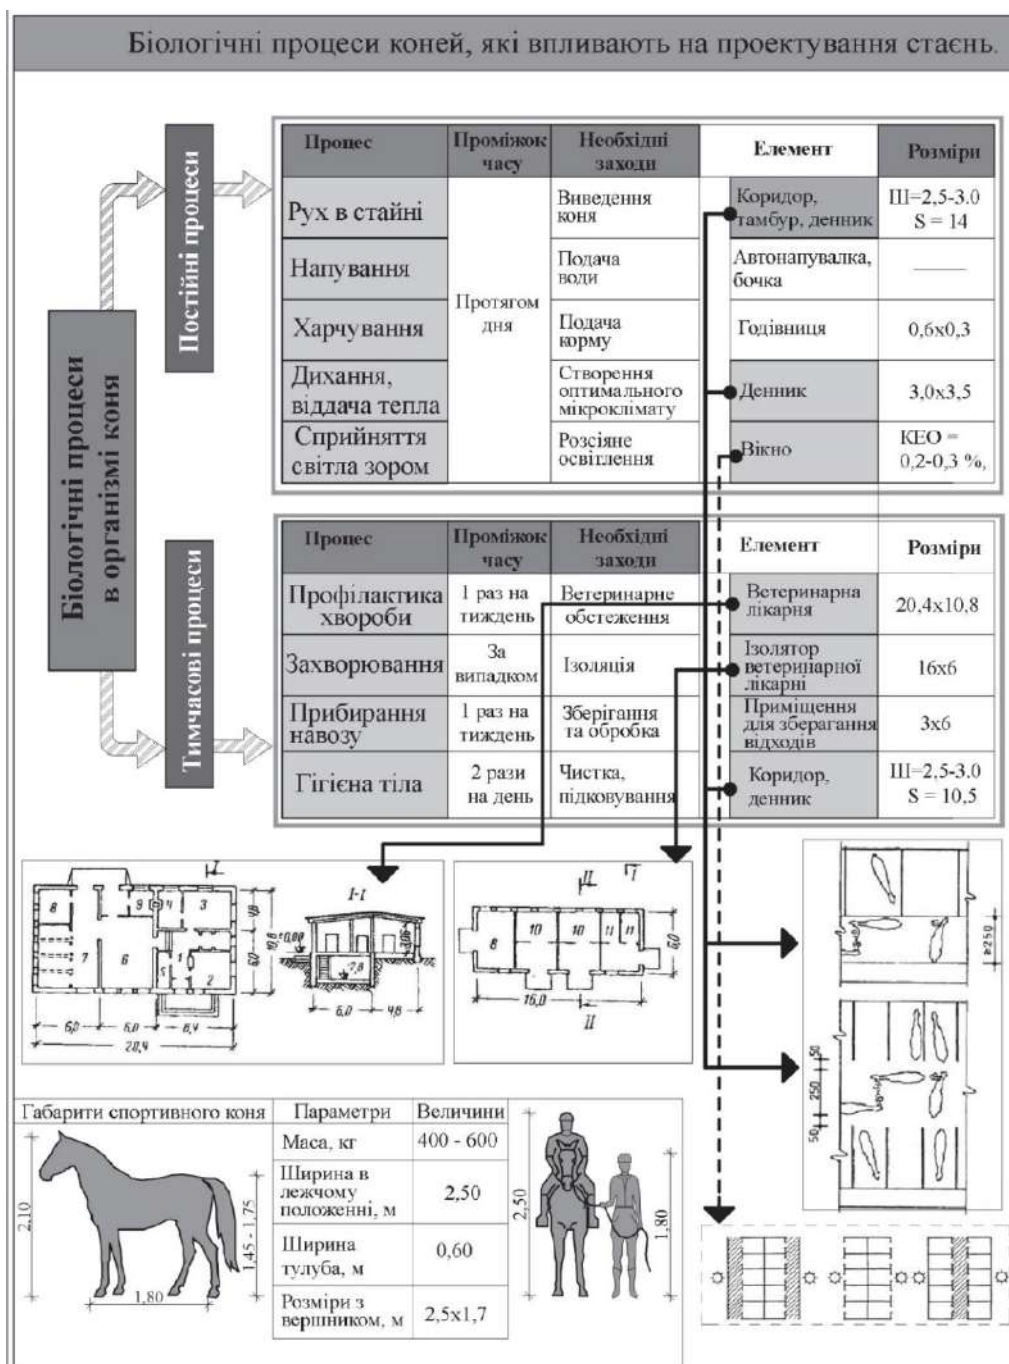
Біологічні процеси коней, які впливають на проектування стаєнь.

Біологічні процеси в організмі коня

Постійні процеси

| Процес | Проміжок часу | Необхідні заходи | Елемент | Розміри |
|---|---|---|---|---|
| Рух в стайні | Протягом дня | Виведення коня | Коридор, тамбур, денник | Ш=2,5-3.0 S = 14 |
| Напування | | Подача води | Автонапувалка, бочка | —— |
| Харчування | | Подача корму | Годівниця | 0,6х0,3 |
| Дихання, віддача тепла | | Створення оптимального мікроклімату | Денник | 3,0х3,5 |
| Сприйняття світла зором | | Розсіяне освітлення | Вікно | КЕО = 0,2-0,3 %, |

Тимчасові процеси

| Процес | Проміжок часу | Необхідні заходи | Елемент | Розміри |
|---|---|---|---|---|
| Профілактика хвороби | 1 раз на тиждень | Ветеринарне обстеження | Ветеринарна лікарня | 20,4х10,8 |
| Захворювання | За випадком | Ізоляція | Ізолятор ветеринарної лікарні | 16х6 |
| Прибирання навозу | 1 раз на тиждень | Зберігання та обробка | Приміщення для зберагання відходів | 3х6 |
| Гігієна тіла | 2 рази на день | Чистка, підковування | Коридор, денник | Ш=2,5-3.0 S = 10,5 |

I 8 9 4 3 7 6 5 1 2 10,8 6,0 4,8 ±0,00 6,0 6,0 6,4 20,4 I-I -2,8 6,0 4,8 3,06

II I 8 10 10 11 11 6,0 16,0 II

250 50 250 50

| Габарити спортивного коня | Параметри | Величини |
|---|---|---|
| | Маса, кг | 400 - 600 |
| | Ширина в лежчому положенні, м | 2,50 |
| | Ширина тулуба, м | 0,60 |
| | Розміри з вершником, м | 2,5х1,7 |

2,10 1,45 - 1,75 1,80 2,50 1,80